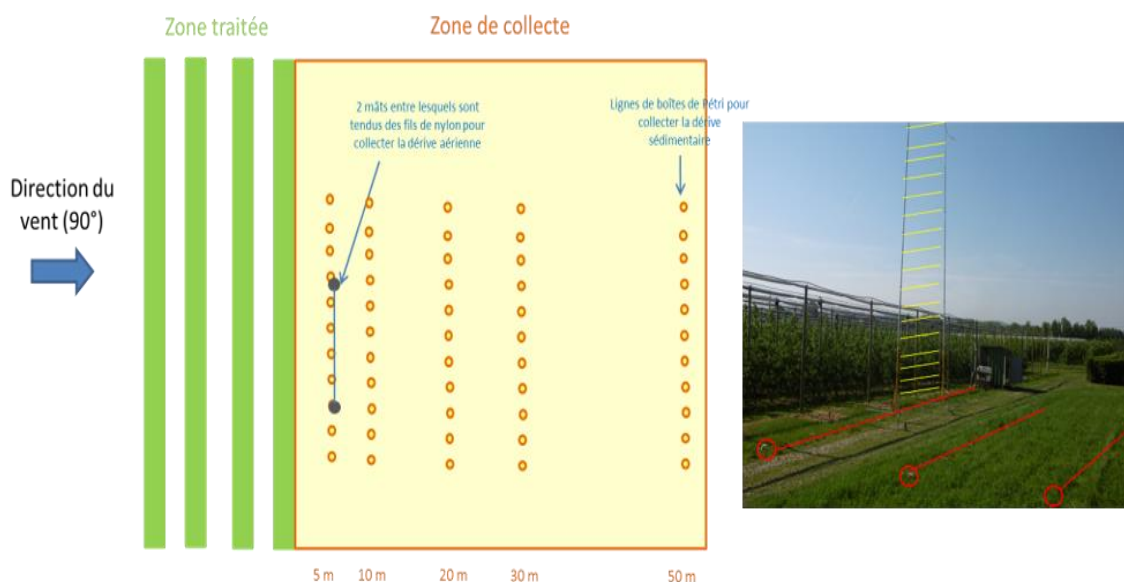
Zone traitée

Zone de collecte

Direction du vent (90°)

2 mâts entre lesquels sont tendus des fils de nylon pour collecter la dérive aérienne

Lignes de boîtes de Pétri pour collecter la dérive sédimentaire

5 m 10 m 20 m 30 m 50 m